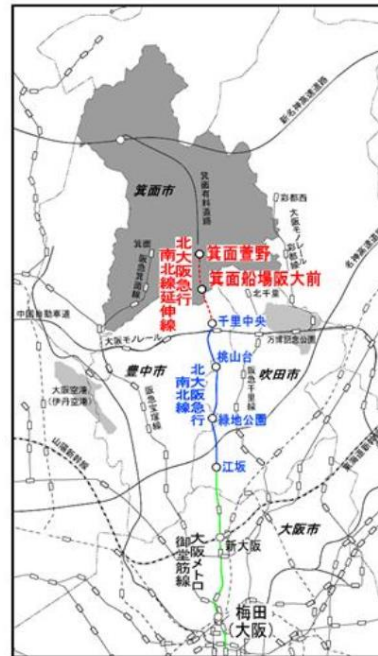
新名神高速道路
箕面市
箕面有料道路
彩都西
大阪モノレール彩都線
箕面
阪急箕面線
北大阪急行南北線延伸線
箕面萱野
箕面船場阪大前
北千里
名神高速道路
中国自動車道
大阪モノレール
千里中央
万博記念公園
豊中市
桃山台
吹田市
北大阪急行南北線
阪急千里線
大阪空港（伊丹空港）
阪急宝塚線
緑地公園
山陽新幹線
江坂
東海道新幹線
大阪市
新大阪
大阪メトロ御堂筋線
梅田（大阪）